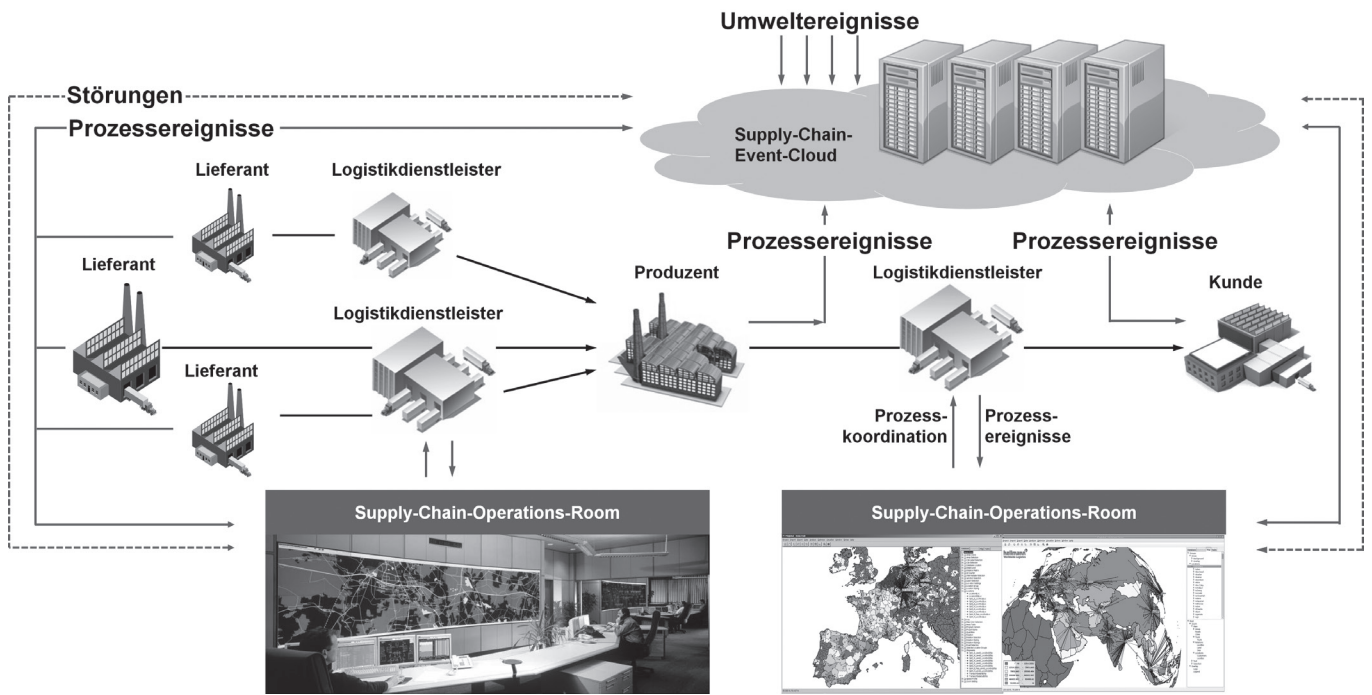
Umweltereignisse

Störungen

Prozessereignisse

Supply-Chain-Event-Cloud

Lieferant

Logistikdienstleister

Lieferant

Logistikdienstleister

Lieferant

Prozessereignisse

Prozessereignisse

Produzent

Logistikdienstleister

Kunde

Prozesskoordination

Prozessereignisse

Supply-Chain-Operations-Room

Supply-Chain-Operations-Room